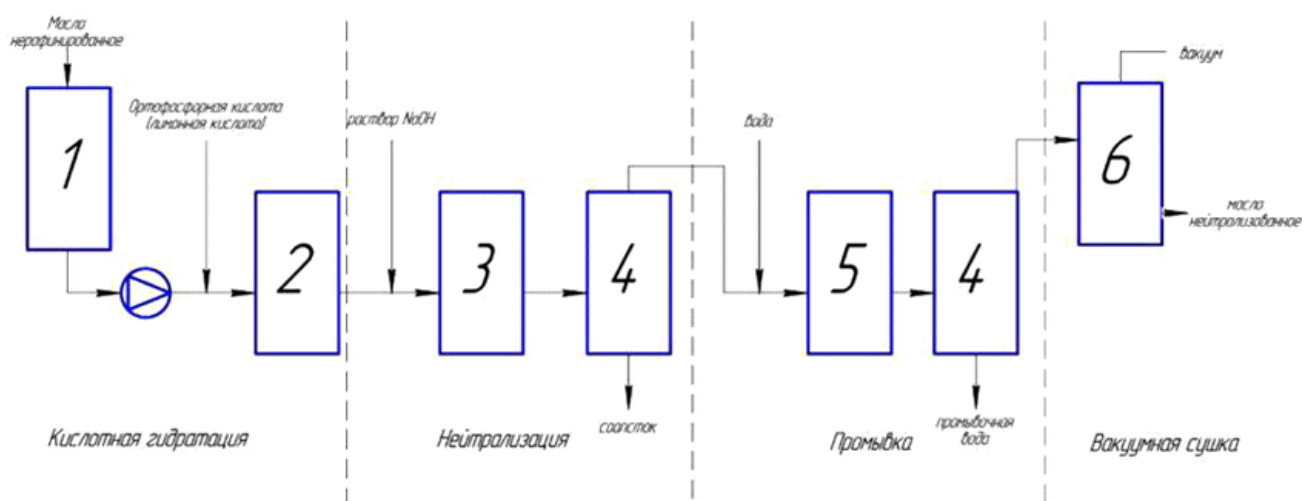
Масло нерафинированное

1

Ортофосфорная кислота (лимонная кислота)

2

раствор NaOH

3

4

соапсток

Вода

5

4

промывочная вода

вакуум

6

масло нейтрализованное

Кислотная гидратация

Нейтрализация

Промывка

Вакуумная сушка